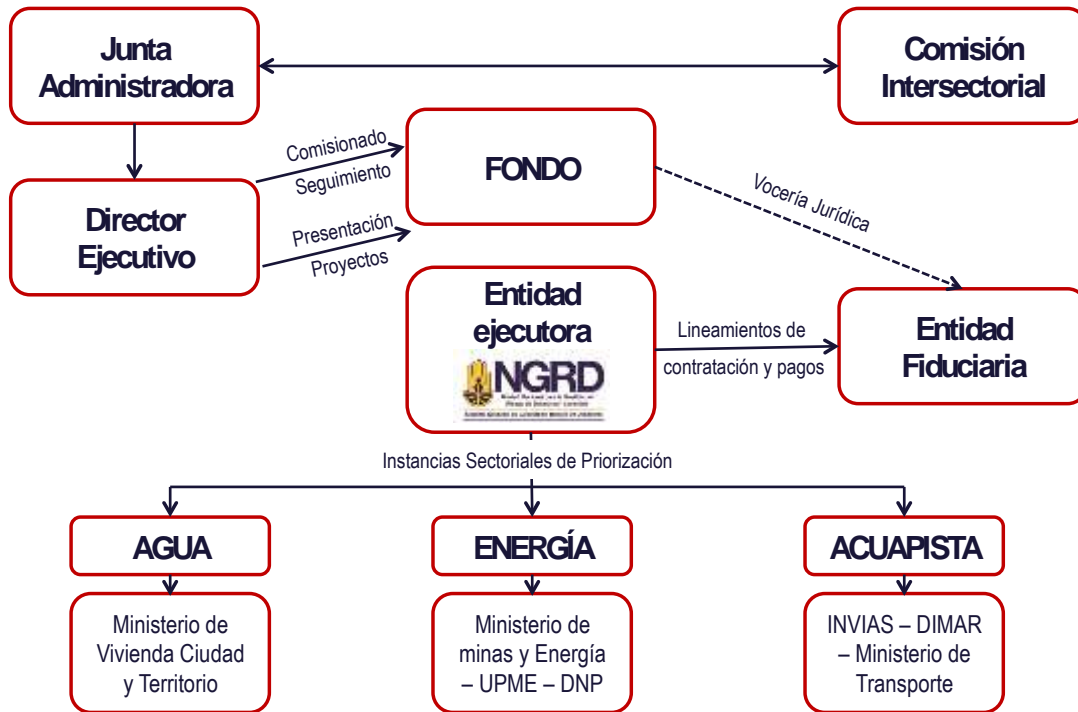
Junta Administradora

Comisión Intersectorial

Comisionado
Seguimiento

FONDO

Vocería Jurídica

Director Ejecutivo

Presentación
Proyectos

Entidad ejecutora

NGRD

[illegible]

Lineamientos de contratación y pagos

Entidad Fiduciaria

Instancias Sectoriales de Priorización

AGUA

ENERGÍA

ACUAPISTA

Ministerio de Vivienda Ciudad y Territorio

Ministerio de minas y Energía – UPME – DNP

INVIAS – DIMAR – Ministerio de Transporte